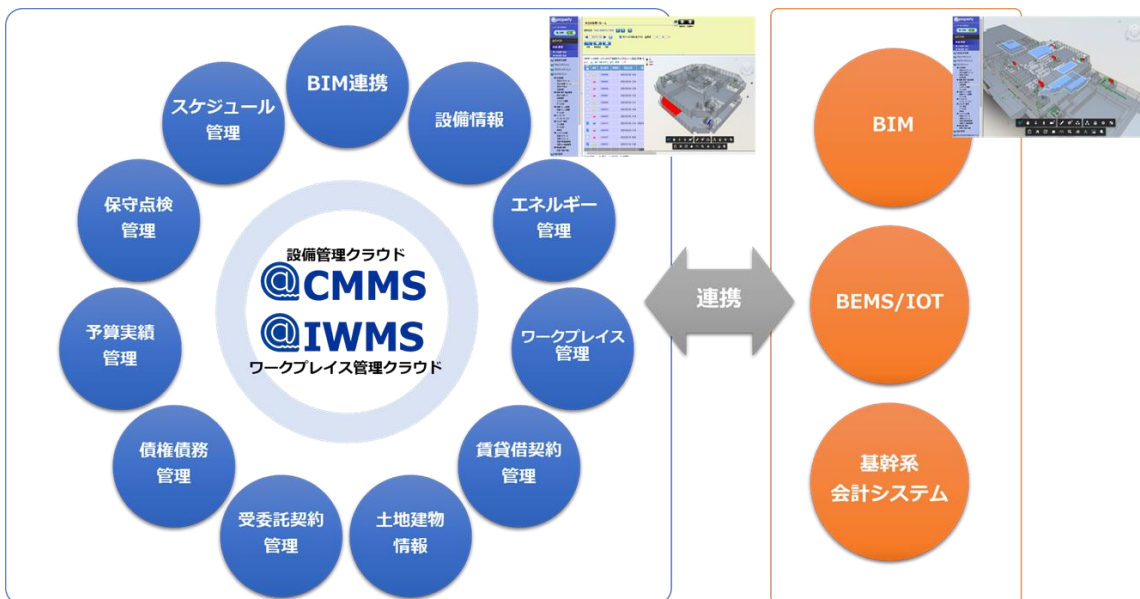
BIM連携

設備情報

エネルギー管理

ワークプレイス管理

賃貸借契約管理

土地建物情報

受委託契約管理

債権債務管理

予算実績管理

保守点検管理

スケジュール管理

設備管理クラウド
@CMMS
@IWMS
ワークプレイス管理クラウド

連携

BIM

BEMS/IOT

基幹系会計システム